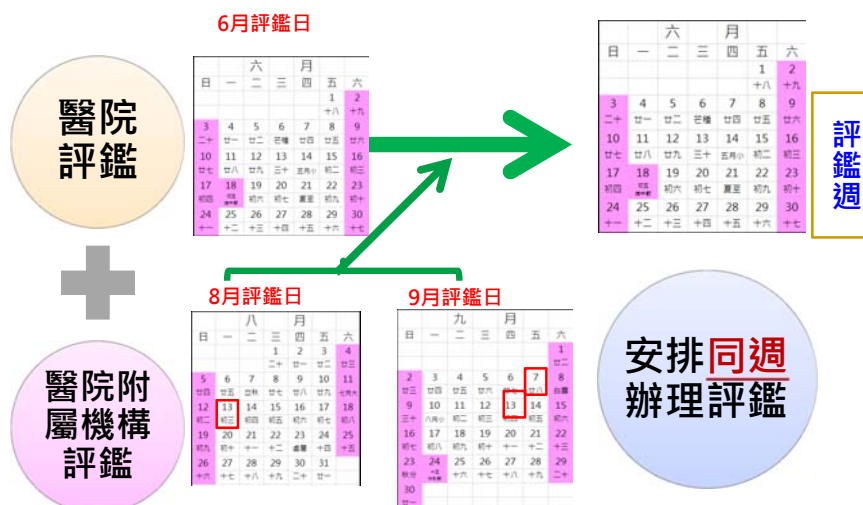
醫院評鑑

6月評鑑日

| 日 | 一 | 二 | 三 | 四 | 五 | 六 |
|---|---|---|---|---|---|---|
| | | | | | 1 十八 | 2 十九 |
| 3 二十 | 4 廿一 | 5 廿二 | 6 芒種 | 7 廿四 | 8 廿五 | 9 廿六 |
| 10 廿七 | 11 廿八 | 12 廿九 | 13 三十 | 14 五月小 | 15 初二 | 16 初三 |
| 17 初四 | 18 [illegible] | 19 初六 | 20 初七 | 21 夏至 | 22 初九 | 23 初十 |
| 24 十一 | 25 十二 | 26 十三 | 27 十四 | 28 十五 | 29 十六 | 30 十七 |

| 日 | 一 | 二 | 三 | 四 | 五 | 六 |
|---|---|---|---|---|---|---|
| | | | | | 1 十八 | 2 十九 |
| 3 二十 | 4 廿一 | 5 廿二 | 6 芒種 | 7 廿四 | 8 廿五 | 9 廿六 |
| 10 廿七 | 11 廿八 | 12 廿九 | 13 三十 | 14 五月小 | 15 初二 | 16 初三 |
| 17 初四 | 18 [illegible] | 19 初六 | 20 初七 | 21 夏至 | 22 初九 | 23 初十 |
| 24 十一 | 25 十二 | 26 十三 | 27 十四 | 28 十五 | 29 十六 | 30 十七 |

評鑑週

醫院附屬機構評鑑

8月評鑑日

| 日 | 一 | 二 | 三 | 四 | 五 | 六 |
|---|---|---|---|---|---|---|
| | | | 1 二十 | 2 廿一 | 3 廿二 | 4 廿三 |
| 5 廿四 | 6 廿五 | 7 立秋 | 8 廿七 | 9 廿八 | 10 廿九 | 11 七月大 |
| 12 初二 | 13 初三 | 14 初四 | 15 初五 | 16 初六 | 17 初七 | 18 初八 |
| 19 初九 | 20 初十 | 21 十一 | 22 十二 | 23 處暑 | 24 十四 | 25 十五 |
| 26 十六 | 27 十七 | 28 十八 | 29 十九 | 30 二十 | 31 廿一 | |

9月評鑑日

| 日 | 一 | 二 | 三 | 四 | 五 | 六 |
|---|---|---|---|---|---|---|
| | | | | | | 1 廿二 |
| 2 廿三 | 3 廿四 | 4 廿五 | 5 廿六 | 6 廿七 | 7 廿八 | 8 白露 |
| 9 三十 | 10 八月小 | 11 初二 | 12 初三 | 13 初四 | 14 初五 | 15 初六 |
| 16 初七 | 17 初八 | 18 初九 | 19 初十 | 20 十一 | 21 十二 | 22 十三 |
| 23 秋分 | 24 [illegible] | 25 十六 | 26 十七 | 27 十八 | 28 十九 | 29 二十 |
| 30 廿一 | | | | | | |

安排同週辦理評鑑